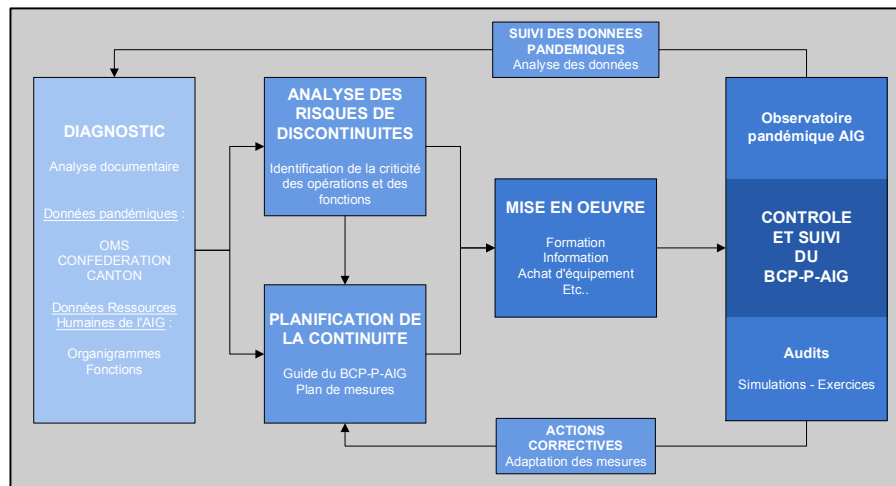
SUIVI DES DONNEES PANDEMIQUES
Analyse des données

DIAGNOSTIC

Analyse documentaire

Données pandémiques :

OMS
CONFEDERATION
CANTON

Données Ressources Humaines de l'AIG :

Organigrammes
Fonctions

ANALYSE DES RISQUES DE DISCONTINUITES

Identification de la criticité des opérations et des fonctions

PLANIFICATION DE LA CONTINUITE

Guide du BCP-P-AIG
Plan de mesures

MISE EN OEUVRE

Formation
Information
Achat d'équipement
Etc..

Observatoire pandémique AIG

CONTROLE ET SUIVI DU BCP-P-AIG

Audits

Simulations - Exercices

ACTIONS CORRECTIVES
Adaptation des mesures